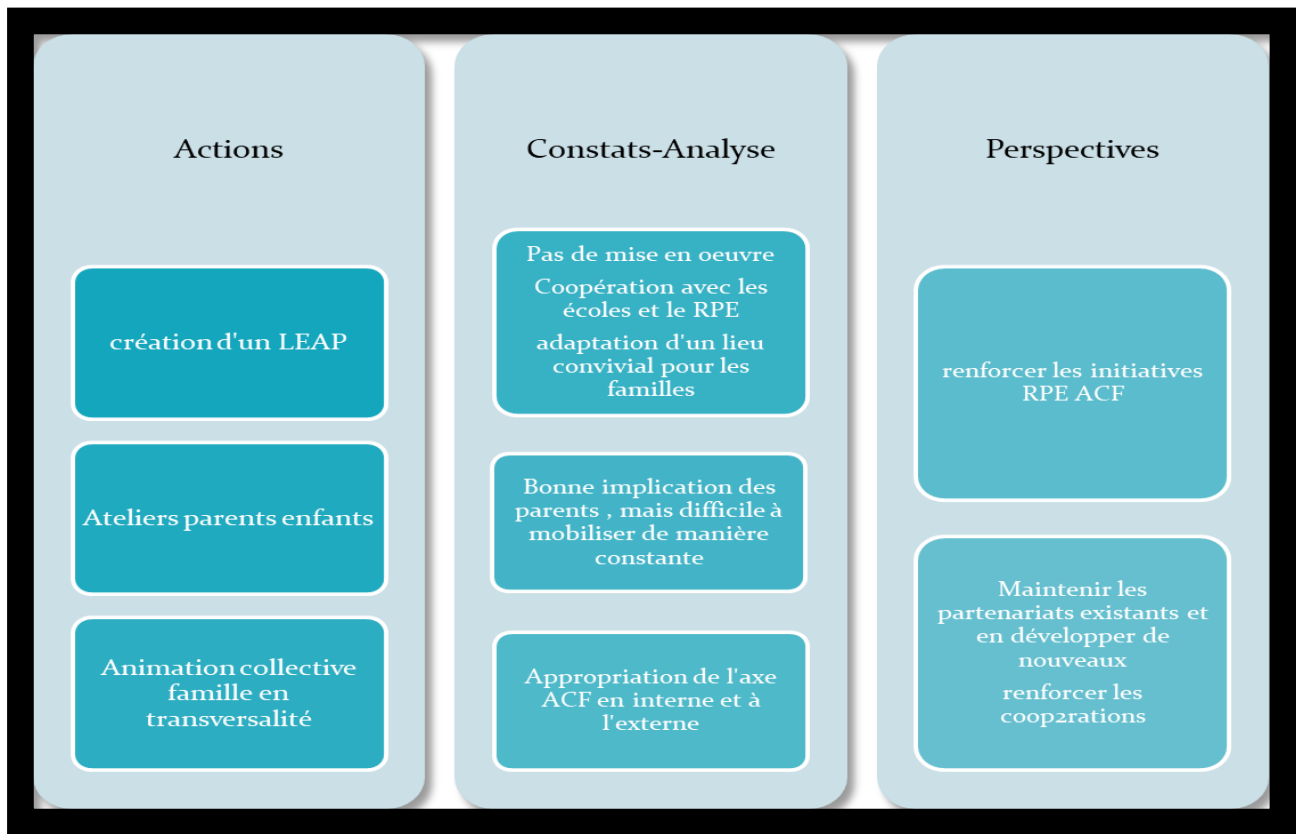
Actions

création d'un LEAP

Ateliers parents enfants

Animation collective famille en transversalité

Constats-Analyse

Pas de mise en oeuvre

Coopération avec les écoles et le RPE

adaptation d'un lieu convivial pour les familles

Bonne implication des parents , mais difficile à mobiliser de manière constante

Appropriation de l'axe ACF en interne et à l'externe

Perspectives

renforcer les initiatives RPE ACF

Maintenir les partenariats existants et en développer de nouveaux

renforcer les coop2rations